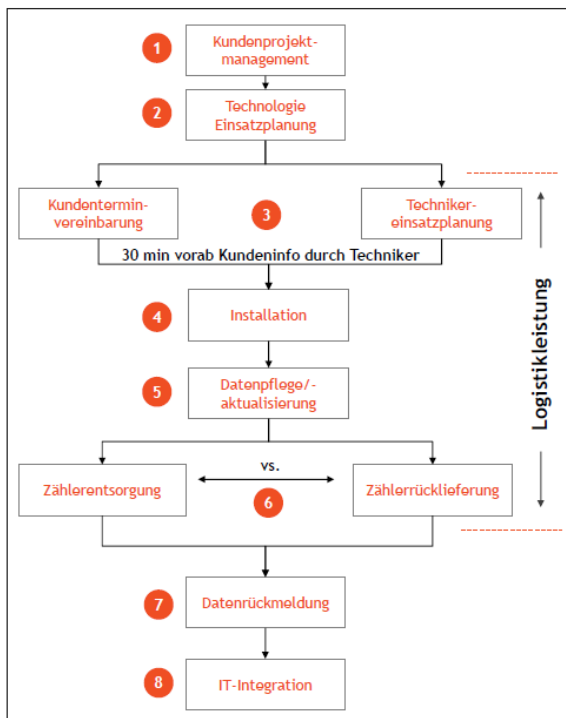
1 Kundenprojektmanagement

2 Technologie Einsatzplanung

Kundenterminvereinbarung

3

Technikereinsatzplanung

30 min vorab Kundeninfo durch Techniker

4 Installation

5 Datenpflege/-aktualisierung

Zählerentsorgung

vs.

6

Zählerrücklieferung

7 Datenrückmeldung

8 IT-Integration

Logistikleistung